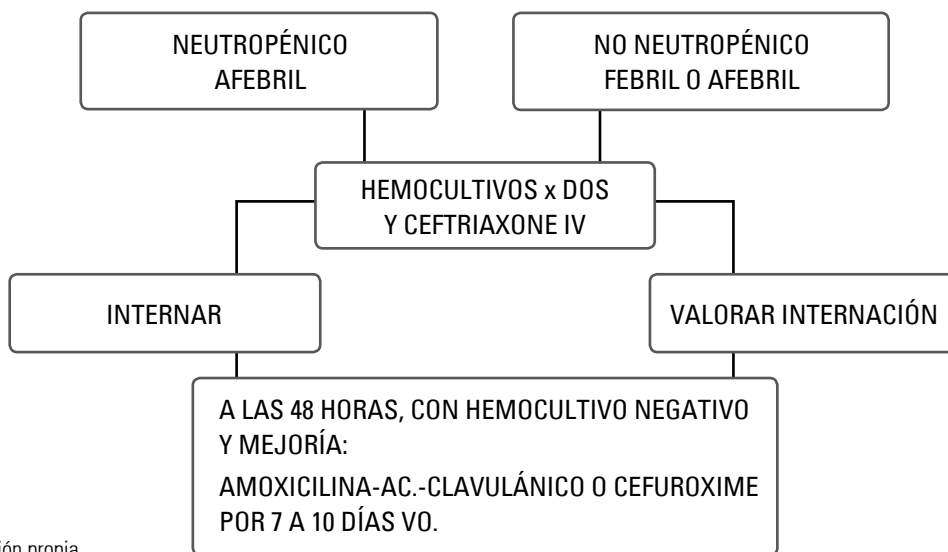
NEUTROPÉNICO
AFEBRIL

NO NEUTROPÉNICO
FEBRIL O AFEBRIL

HEMOCULTIVOS x DOS
Y CEFTRIAXONE IV

INTERNAR

VALORAR INTERNACIÓN

A LAS 48 HORAS, CON HEMOCULTIVO NEGATIVO Y MEJORÍA:

AMOXICILINA-AC.-CLAVULÁNICO O CEFUROXIME POR 7 A 10 DÍAS VO.

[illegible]ión propia.